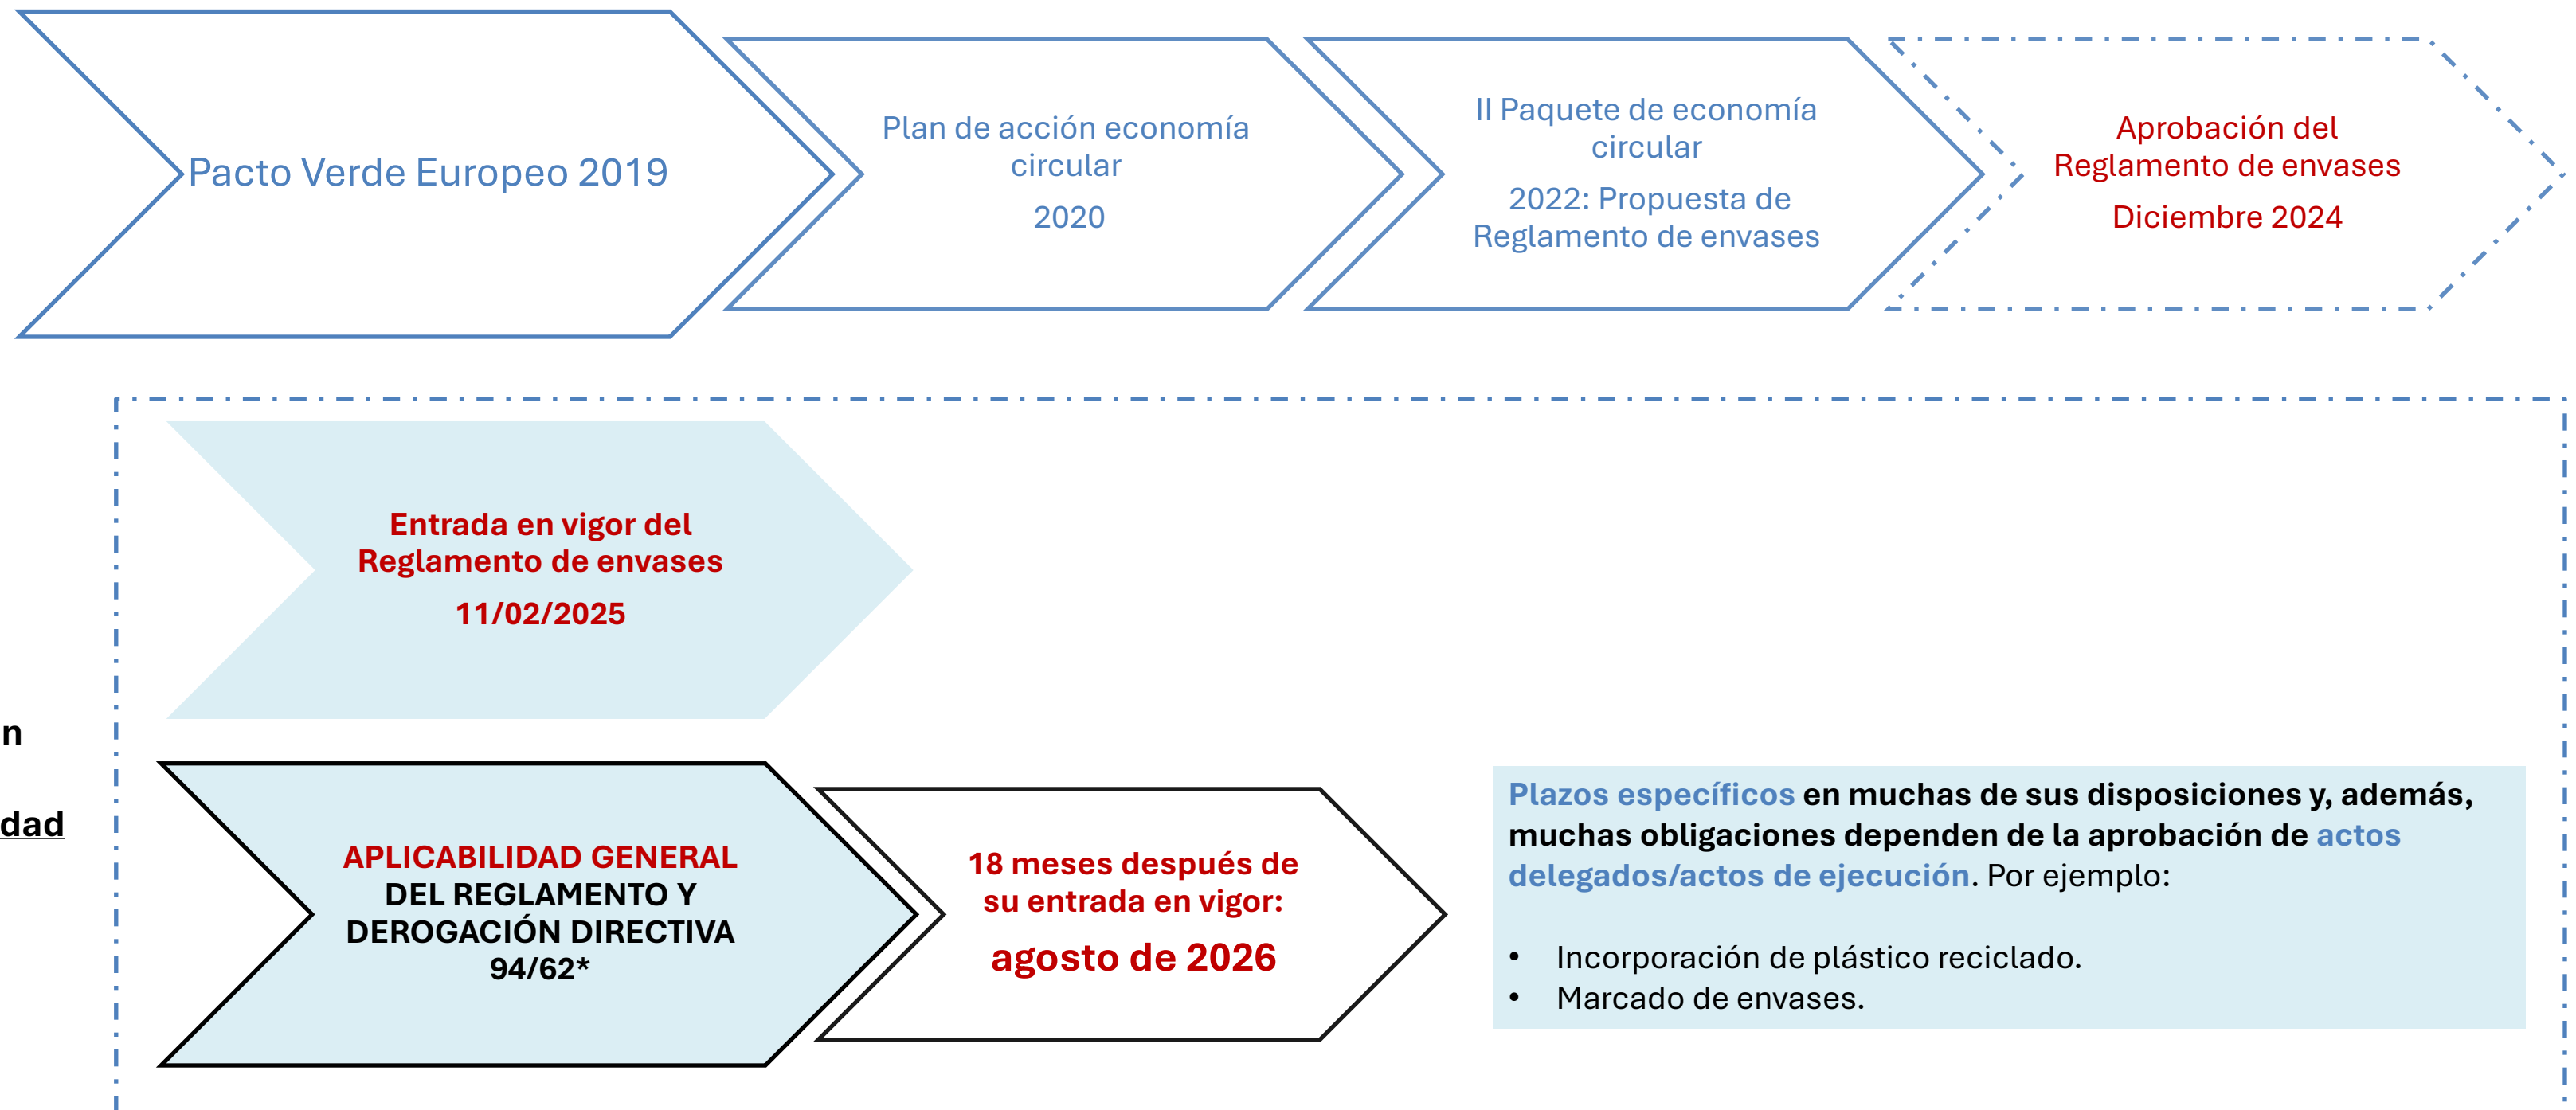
Pacto Verde Europeo 2019

Plan de acción economía circular

2020

II Paquete de economía circular

2022: Propuesta de Reglamento de envases

Aprobación del Reglamento de envases

Diciembre 2024

Entrada en vigor del Reglamento de envases

11/02/2025

n

dad

APLICABILIDAD GENERAL DEL REGLAMENTO Y DEROGACIÓN DIRECTIVA 94/62*

18 meses después de su entrada en vigor:

agosto de 2026

Plazos específicos en muchas de sus disposiciones y, además, muchas obligaciones dependen de la aprobación de actos delegados/actos de ejecución. Por ejemplo:

- Incorporación de plástico reciclado.
- Marcado de envases.